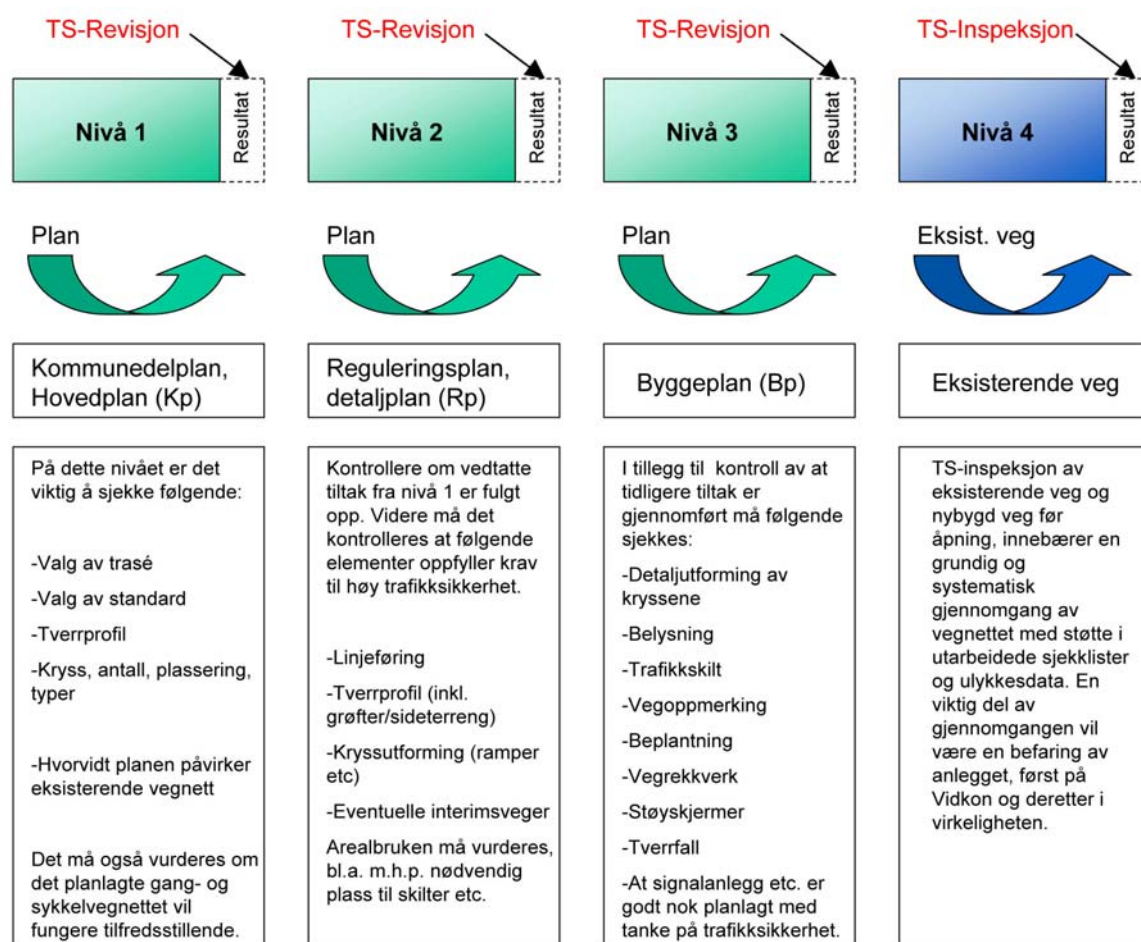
TS-Revisjon

Nivå 1

Resultat

Plan

Kommunedelplan, Hovedplan (Kp)

På dette nivået er det viktig å sjekke følgende:

-Valg av trasé

-Valg av standard

-Tverrprofil

-Kryss, antall, plassering, typer

-Hvorvidt planen påvirker eksisterende vegnett

Det må også vurderes om det planlagte gang- og sykkelvegnettet vil fungere tilfredsstillende.

TS-Revisjon

Nivå 2

Resultat

Plan

Reguleringsplan, detaljplan (Rp)

Kontrollere om vedtatte tiltak fra nivå 1 er fulgt opp. Videre må det kontrolleres at følgende elementer oppfyller krav til høy trafikksikkerhet.

-Linjeføring

-Tverrprofil (inkl. grøfter/sideterreng)

-Kryssutforming (ramper etc)

-Eventuelle interimsveger

Arealbruken må vurderes, bl.a. m.h.p. nødvendig plass til skilter etc.

TS-Revisjon

Nivå 3

Resultat

Plan

Byggeplan (Bp)

I tillegg til kontroll av at tidligere tiltak er gjennomført må følgende sjekkes:

-Detaljutforming av kryssene

-Belysning

-Trafikkskilt

-Vegoppmerking

-Beplantning

-Vegrekkverk

-Støyskjermer

-Tverrfall

-At signalanlegg etc. er godt nok planlagt med tanke på trafikksikkerhet.

TS-Inspeksjon

Nivå 4

Resultat

Eksist. veg

Eksisterende veg

TS-inspeksjon av eksisterende veg og nybygd veg før åpning, innebærer en grundig og systematisk gjennomgang av vegnettet med støtte i utarbeidede sjekklister og ulykkesdata. En viktig del av gjennomgangen vil være en befaring av anlegget, først på Vidkon og deretter i virkeligheten.